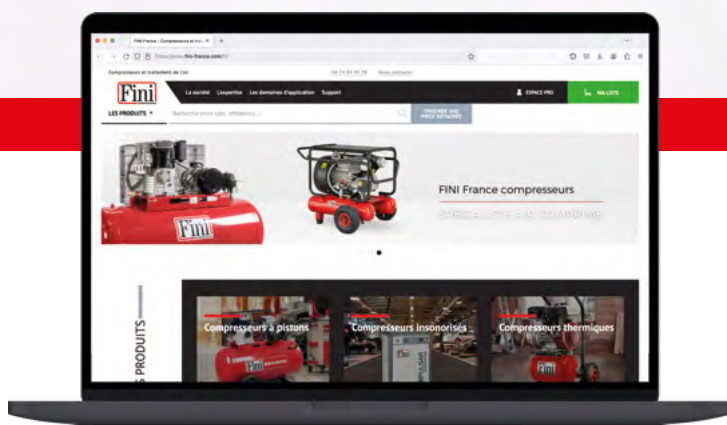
FINI France - Compresseurs et trai... ×

https://www.fini-france.com/

Compresseurs et traitement de l'air

04 74 84 96 30

Nous contacter

Fini

La société

L'expertise

Les domaines d'application

Support

ESPACE PRO

MA LISTE

LES PRODUITS

Recherche par mots, références...

TROUVER UNE PIÈCE DÉTACHÉE

Fini

FINI France compresseurs

SPÉCIALISTE AIR COMPRIMÉ

S PRODUITS

Compresseurs à pistons

Compresseurs insonorisés

Compresseurs thermiques

Fini

Fini